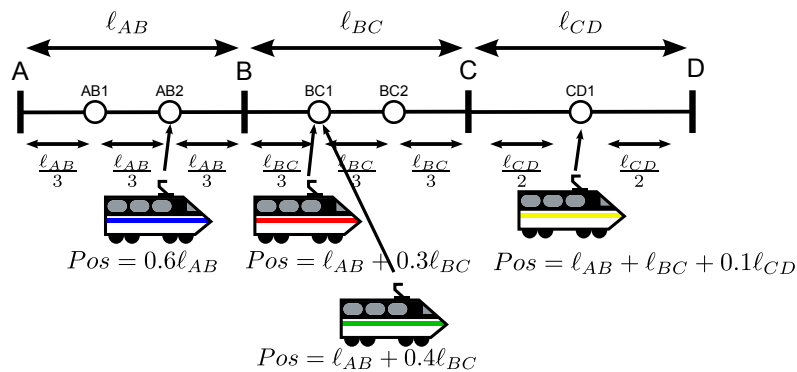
$\ell_{AB}$ $\ell_{BC}$ $\ell_{CD}$

A AB1 AB2 B BC1 BC2 C CD1 D

$\frac{\ell_{AB}}{3}$ $\frac{\ell_{AB}}{3}$ $\frac{\ell_{AB}}{3}$ $\frac{\ell_{BC}}{3}$ $\frac{\ell_{BC}}{3}$ $\frac{\ell_{BC}}{3}$ $\frac{\ell_{CD}}{2}$ $\frac{\ell_{CD}}{2}$

$Pos = 0.6\ell_{AB}$ $Pos = \ell_{AB} + 0.3\ell_{BC}$ $Pos = \ell_{AB} + \ell_{BC} + 0.1\ell_{CD}$

$Pos = \ell_{AB} + 0.4\ell_{BC}$